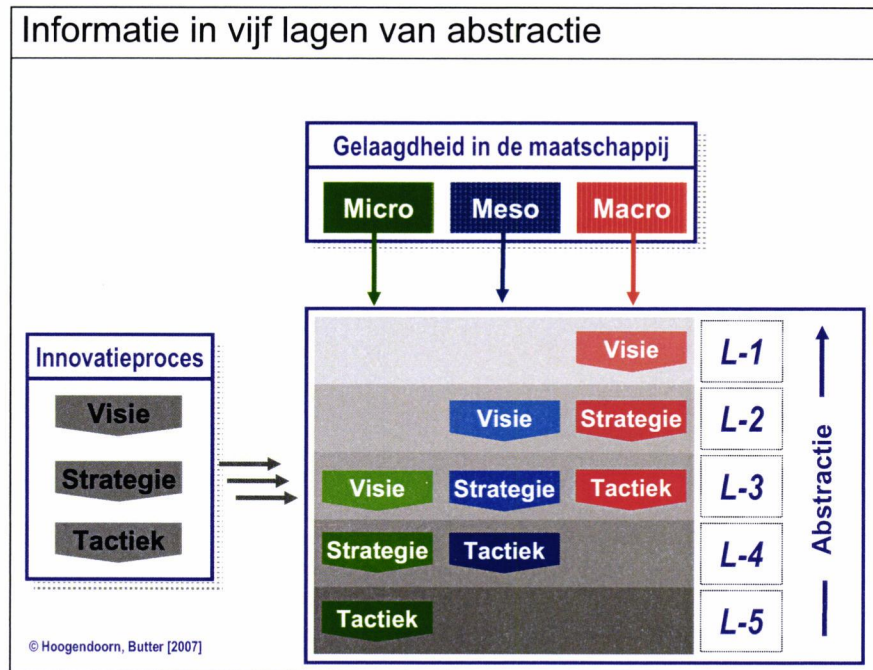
Informatie in vijf lagen van abstractie

Gelaagdheid in de maatschappij

Micro
Meso
Macro

Innovatieproces

Visie
Strategie
Tactiek

| | | | |
|---|---|---|---|
| | | Visie | L-1 |
| | Visie | Strategie | L-2 |
| Visie | Strategie | Tactiek | L-3 |
| Strategie | Tactiek | | L-4 |
| Tactiek | | | L-5 |

Abstractie

© Hoogendoorn, Butter [2007]